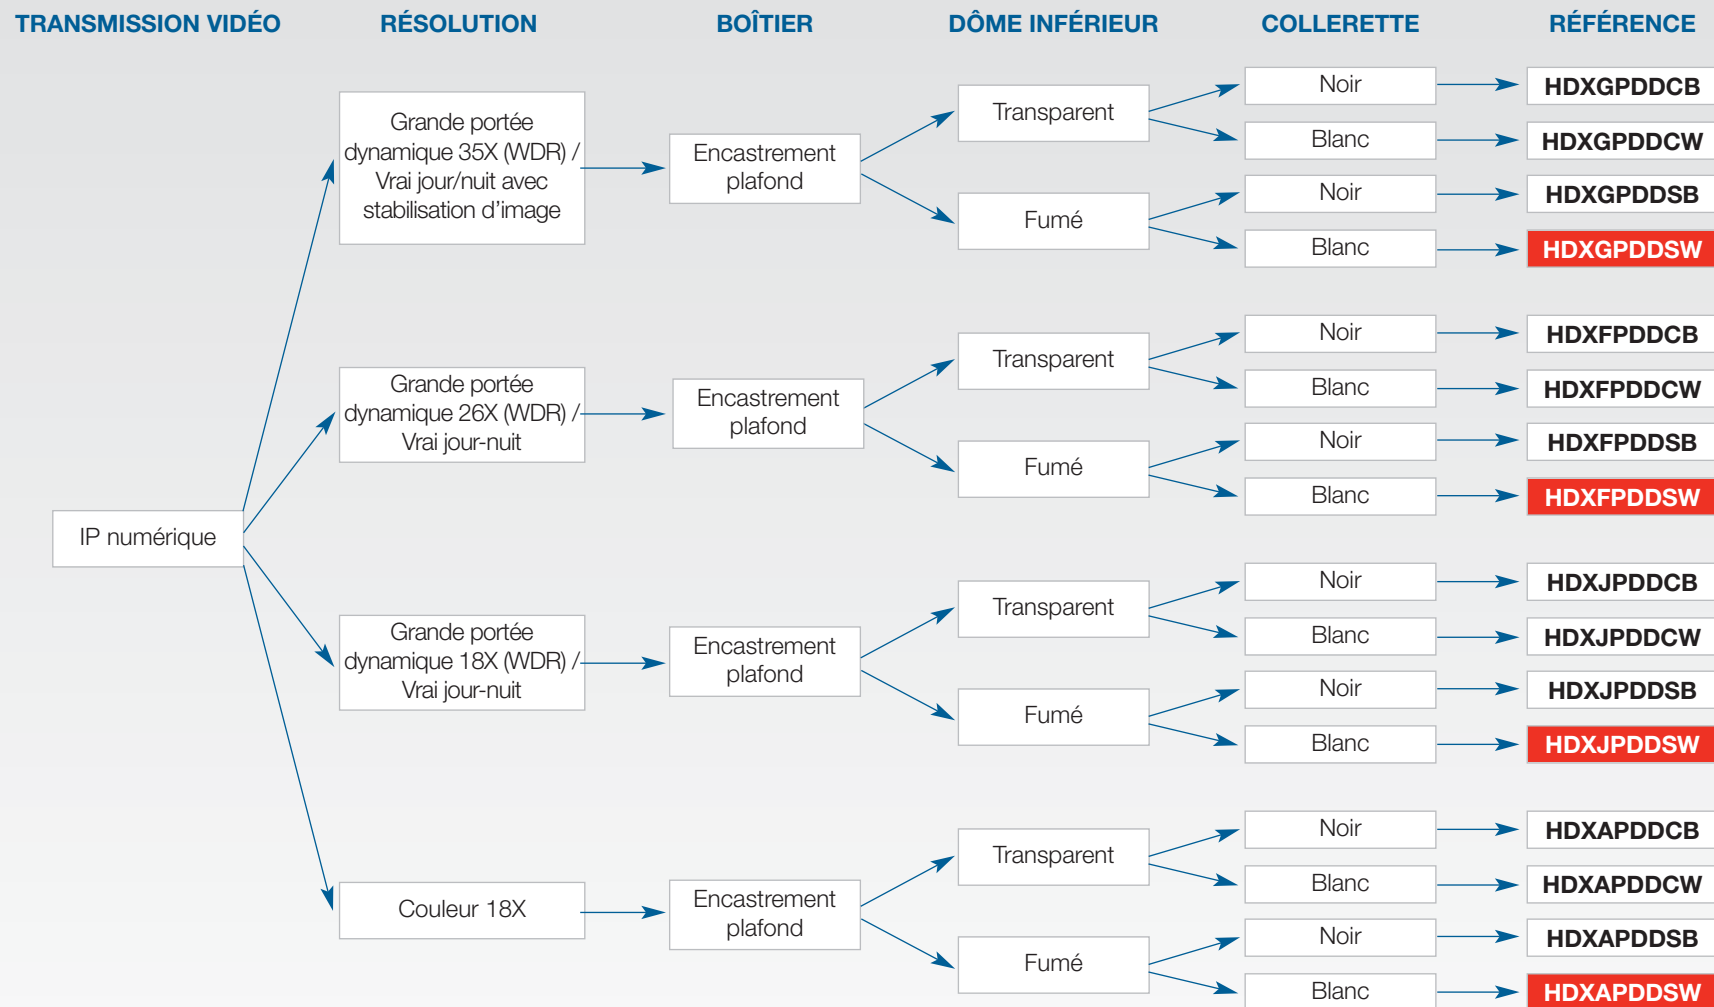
TRANSMISSION VIDÉO
RÉSOLUTION
BOÎTIER
DÔME INFÉRIEUR
COLLERETTE
RÉFÉRENCE

IP numérique

Grande portée dynamique 35X (WDR) / Vrai jour/nuit avec stabilisation d'image

Encastrement plafond

Transparent
Noir
HDXGPDDCB
Blanc
HDXGPDDCW

Fumé
Noir
HDXGPDDSB
Blanc
HDXGPDDSW

Grande portée dynamique 26X (WDR) / Vrai jour-nuit

Encastrement plafond

Transparent
Noir
HDXFPDDCB
Blanc
HDXFPDDCW

Fumé
Noir
HDXFPDDSB
Blanc
HDXFPDDSW

Grande portée dynamique 18X (WDR) / Vrai jour-nuit

Encastrement plafond

Transparent
Noir
HDXJPDDCB
Blanc
HDXJPDDCW

Fumé
Noir
HDXJPDDSB
Blanc
HDXJPDDSW

Couleur 18X

Encastrement plafond

Transparent
Noir
HDXAPDDCB
Blanc
HDXAPDDCW

Fumé
Noir
HDXAPDDSB
Blanc
HDXAPDDSW